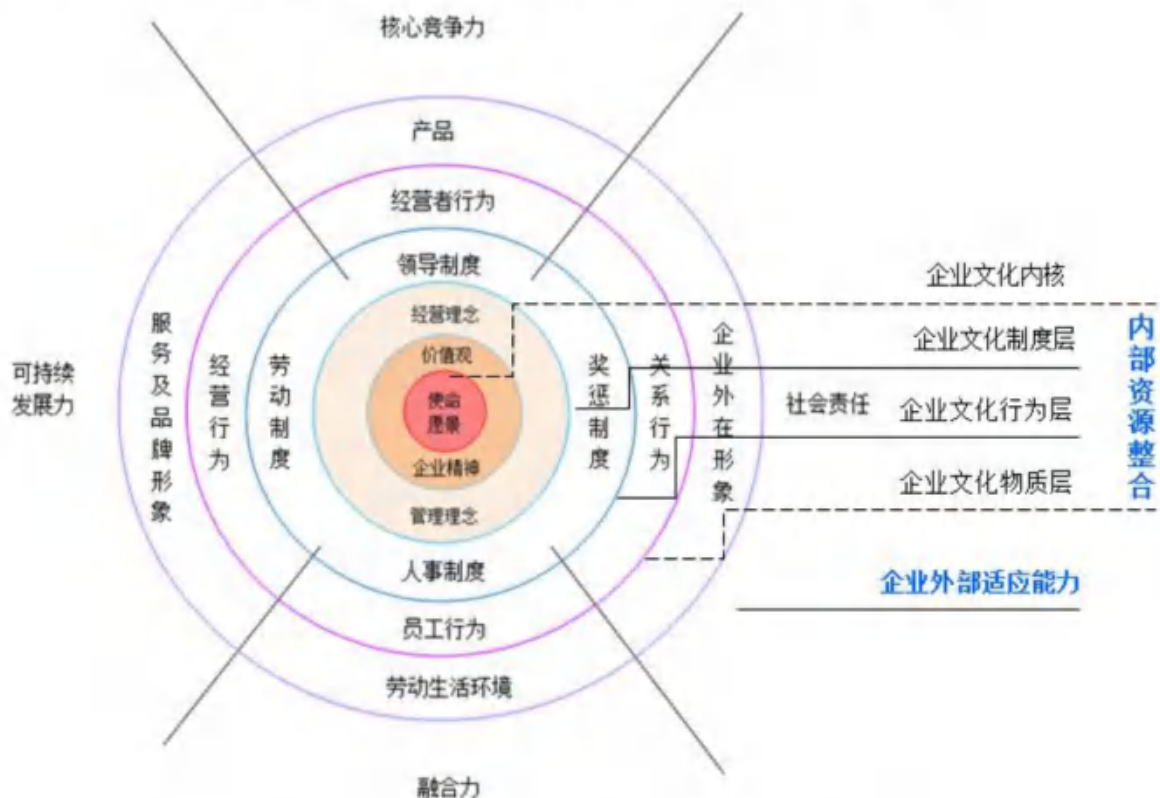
核心竞争力

产品

经营者行为

领导制度

经营理念

价值观

使命愿景

企业精神

管理理念

人事制度

员工行为

劳动生活环境

融合力

可持续发展力

服务及品牌形象

经营行为

劳动制度

奖惩制度

关系行为

企业外在形象

社会责任

企业文化内核

企业文化制度层

企业文化行为层

企业文化物质层

内部资源整合

企业外部适应能力